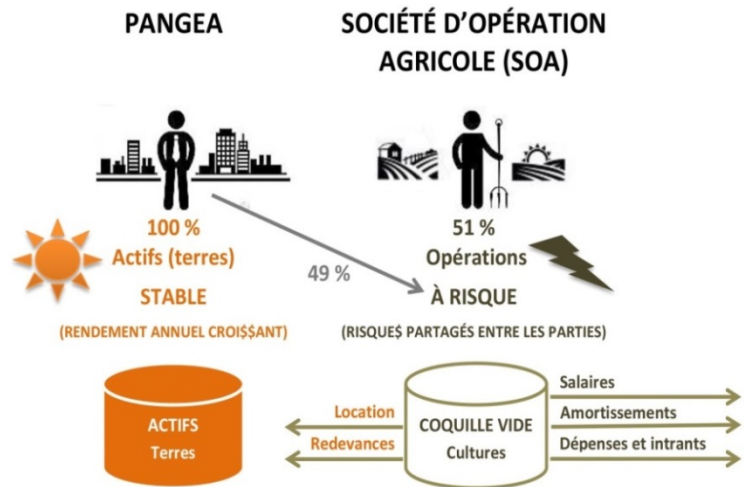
PANGEA

SOCIÉTÉ D'OPÉRATION AGRICOLE (SOA)

100 %
Actifs (terres)
STABLE
(RENDEMENT ANNUEL CROI$$ANT)

49 %

51 %
Opérations
À RISQUE
(RISQUE$ PARTAGÉS ENTRE LES PARTIES)

ACTIFS
Terres

Location
Redevances

COQUILLE VIDE
Cultures

Salaires
Amortissements
Dépenses et intrants